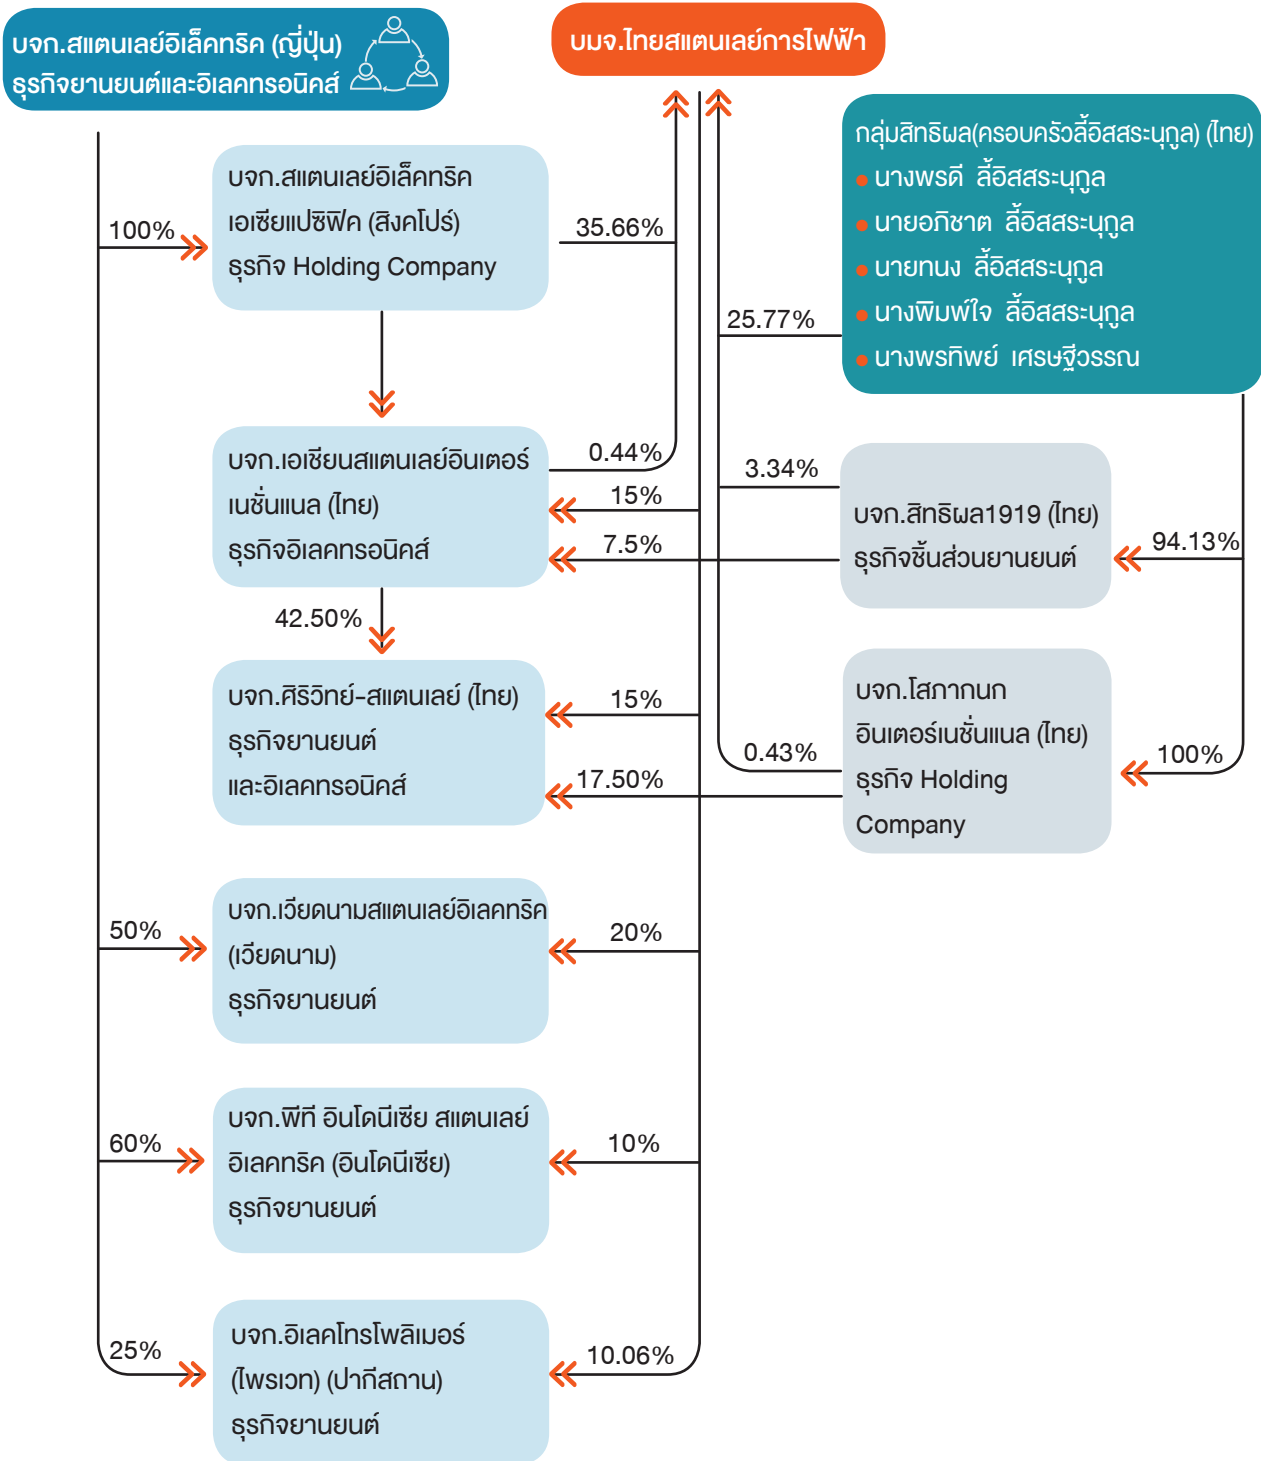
บจก.สแตนเลย์อิเล็คทริค (ญี่ปุ่น)
ธุรกิจยานยนต์และอิเลคทรอนิคส์

บมจ.ไทยสแตนเลย์การไฟฟ้า

กลุ่มสิทธิผล(ครอบครัวลี้อิสสระนุกูล) (ไทย)
● นางพรดี ลี้อิสสระนุกูล
● นายอภิชาต ลี้อิสสระนุกูล
● นายทนง ลี้อิสสระนุกูล
● นางพิมพ์ใจ ลี้อิสสระนุกูล
● นางพรทิพย์ เศรษฐีวรรณ

100%

บจก.สแตนเลย์อิเล็คทริค เอเซียแปซิฟิค (สิงคโปร์) ธุรกิจ Holding Company

35.66%

25.77%

บจก.เอเชียนสแตนเลย์อินเตอร์เนชั่นแนล (ไทย) ธุรกิจอิเลคทรอนิคส์

0.44%

15%

7.5%

3.34%

บจก.สิทธิผล1919 (ไทย) ธุรกิจชิ้นส่วนยานยนต์

94.13%

42.50%

บจก.ศิริวิทย์-สแตนเลย์ (ไทย) ธุรกิจยานยนต์ และอิเลคทรอนิคส์

15%

17.50%

0.43%

บจก.โสภากนก อินเตอร์เนชั่นแนล (ไทย) ธุรกิจ Holding Company

100%

50%

บจก.เวียดนามสแตนเลย์อิเลคทริค (เวียดนาม) ธุรกิจยานยนต์

20%

60%

บจก.พีที อินโดนีเซีย สแตนเลย์ อิเลคทริค (อินโดนีเซีย) ธุรกิจยานยนต์

10%

25%

บจก.อิเลคโทรโพลิเมอร์ (ไพรเวท) (ปากีสถาน) ธุรกิจยานยนต์

10.06%